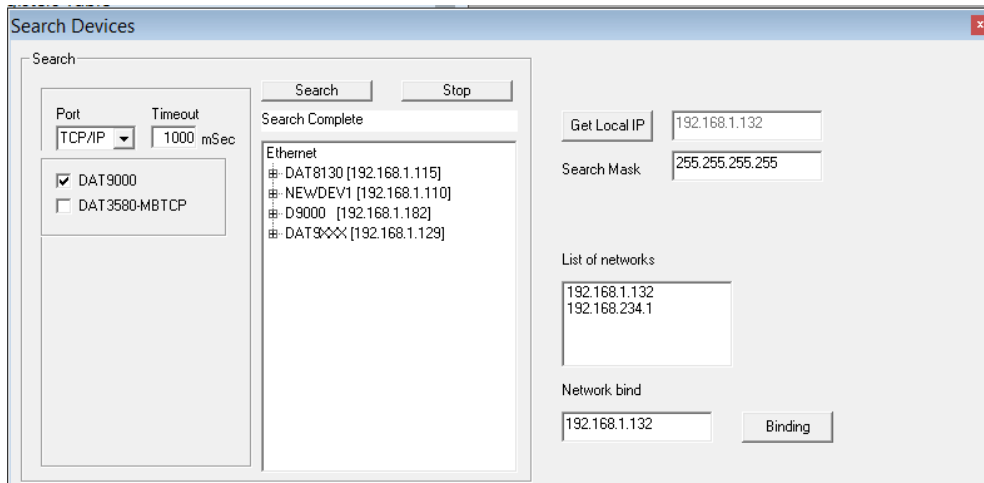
Search Devices

Search

Port
TCP/IP
Timeout
1000 mSec

DAT9000
DAT3580-MBTCP

Search
Stop
Search Complete

Ethernet
DAT8130 [192.168.1.115]
NEWDEV1 [192.168.1.110]
D9000 [192.168.1.182]
DAT9XXX [192.168.1.129]

Get Local IP
192.168.1.132
Search Mask
255.255.255.255

List of networks
192.168.1.132
192.168.234.1

Network bind
192.168.1.132
Binding